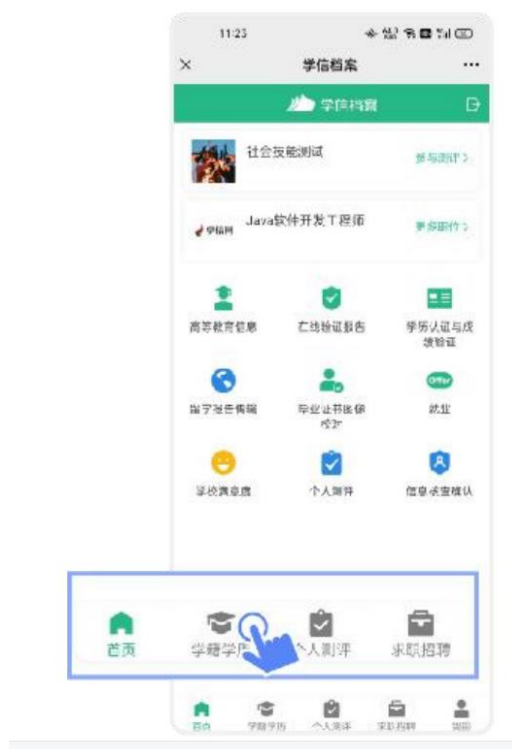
11:25

×
学信档案
···

学信档案

社会技能测试
参与测评 >

学信网
Java软件开发工程师
参与测评 >

高等教育信息
在线验证报告
学历认证与成绩验证

留学报告传输
毕业证书图像校对
就业

学校满意度
个人测评
信息来源确认

首页
学籍学历
个人测评
求职招聘

首页
学籍学历
个人测评
求职招聘
我的